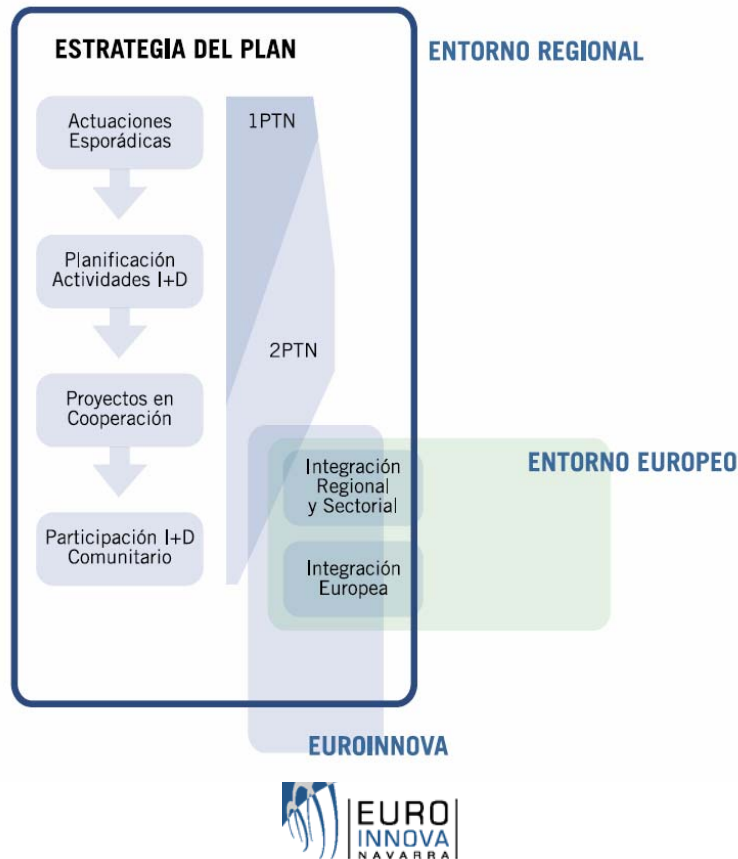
ESTRATEGIA DEL PLAN

ENTORNO REGIONAL

Actuaciones Esporádicas

1PTN

Planificación Actividades I+D

2PTN

Proyectos en Cooperación

Integración Regional y Sectorial

ENTORNO EUROPEO

Participación I+D Comunitario

Integración Europea

EUROINNOVA

EURO INNOVA NAVARRA